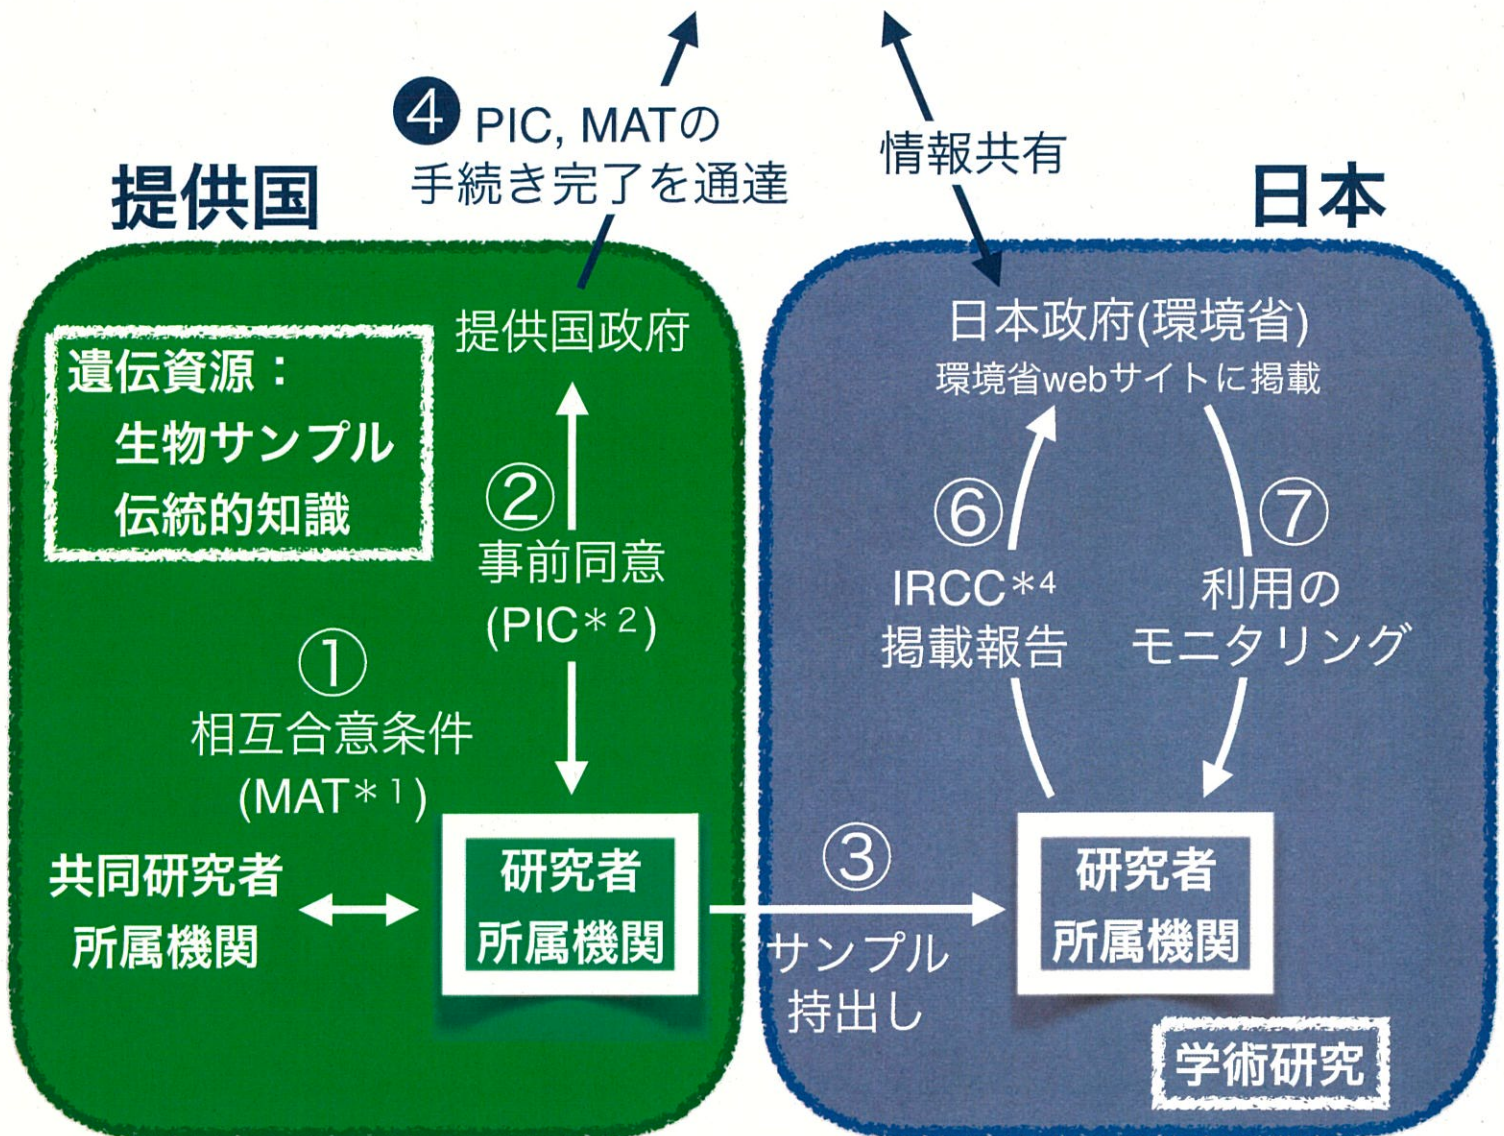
④ PIC, MATの手続き完了を通達

情報共有

提供国

日本

提供国政府

日本政府(環境省)
環境省webサイトに掲載

遺伝資源：
生物サンプル
伝統的知識

② 事前同意 (PIC＊2)

① 相互合意条件 (MAT＊1)

⑥ IRCC＊4 掲載報告

⑦ 利用のモニタリング

共同研究者 所属機関

研究者 所属機関

③ サンプル 持出し

研究者 所属機関

学術研究